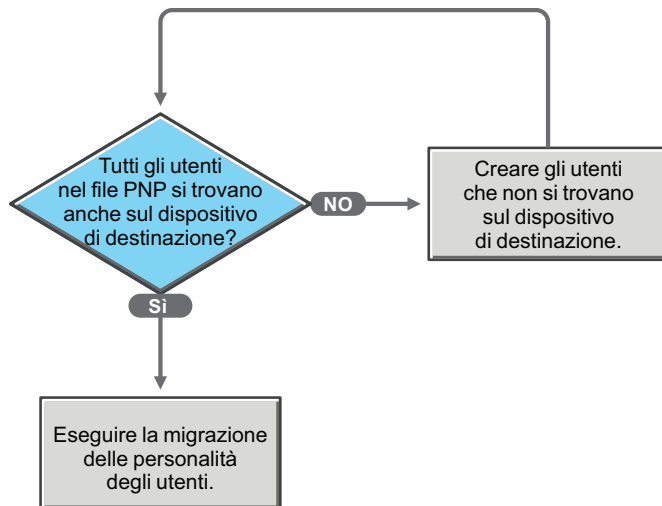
Tutti gli utenti nel file PNP si trovano anche sul dispositivo di destinazione?

NO

Creare gli utenti che non si trovano sul dispositivo di destinazione.

Sì

Eseguire la migrazione delle personalità degli utenti.